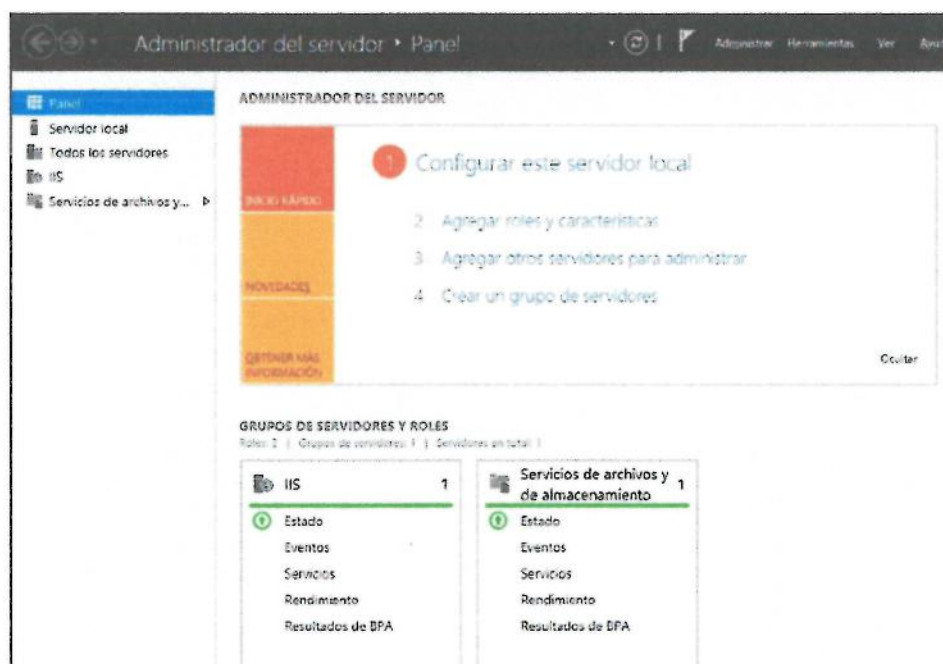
Administrador del servidor ▸ Panel

Administrar Herramientas Ver Ayu

Panel
Servidor local
Todos los servidores
IIS
Servicios de archivos y... ▸

ADMINISTRADOR DEL SERVIDOR

INICIO RÁPIDO

1 Configurar este servidor local

2 Agregar roles y características

3 Agregar otros servidores para administrar

4 Crear un grupo de servidores

NOVEDADES

OBTENER MÁS INFORMACIÓN

Ocultar

GRUPOS DE SERVIDORES Y ROLES
Roles: 2 | Grupos de servidores: 1 | Servidores en total: 1

| IIS 1 | Servicios de archivos y de almacenamiento 1 |
|---|---|
| Estado | Estado |
| Eventos | Eventos |
| Servicios | Servicios |
| Rendimiento | Rendimiento |
| Resultados de BPA | Resultados de BPA |